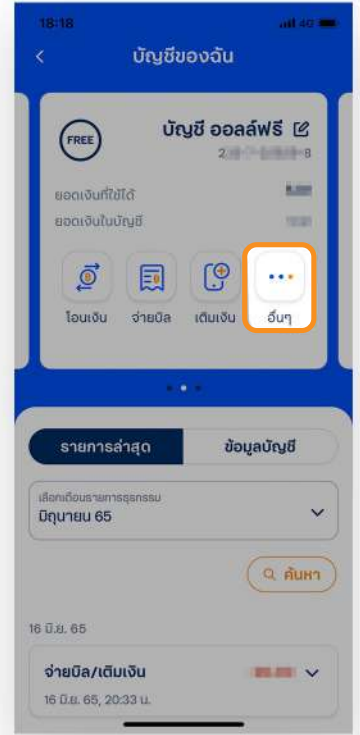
18:18
4G

<
บัญชีของฉัน

FREE
บัญชี ออลล์ฟรี
2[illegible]8

ยอดเงินที่ใช้ได้ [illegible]
ยอดเงินในบัญชี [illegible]

โอนเงิน
จ่ายบิล
เติมเงิน
อื่นๆ

รายการล่าสุด
ข้อมูลบัญชี

เลือกเดือนรายการธุรกรรม
มิถุนายน 65

ค้นหา

16 มิ.ย. 65

จ่ายบิล/เติมเงิน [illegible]
16 มิ.ย. 65, 20:33 น.